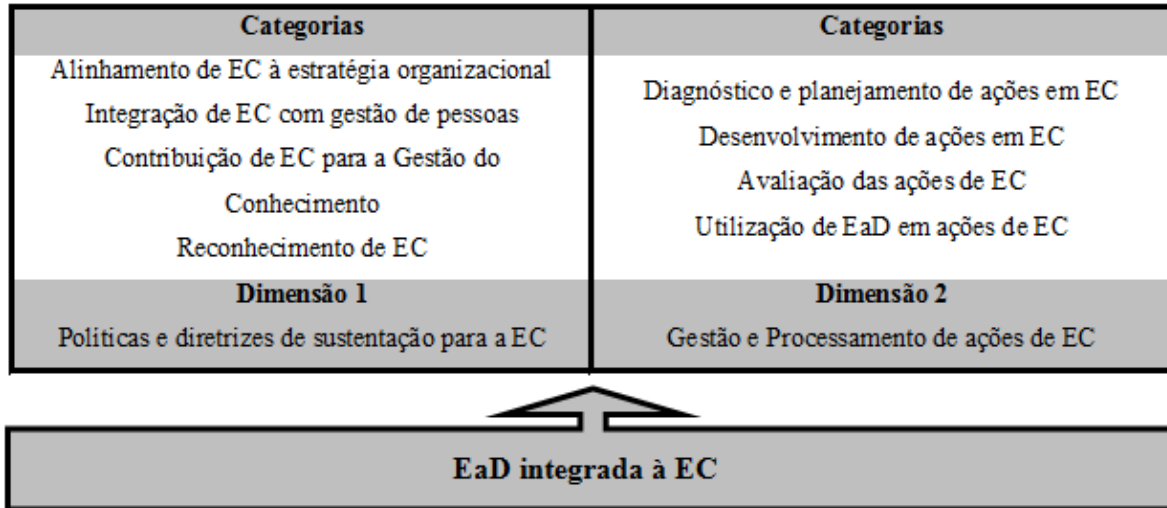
| Categorias | Categorias |
|---|---|
| Alinhamento de EC à estratégia organizacional<br>Integração de EC com gestão de pessoas<br>Contribuição de EC para a Gestão do Conhecimento<br>Reconhecimento de EC | Diagnóstico e planejamento de ações em EC<br>Desenvolvimento de ações em EC<br>Avaliação das ações de EC<br>Utilização de EaD em ações de EC |
| **Dimensão 1**<br>Políticas e diretrizes de sustentação para a EC | **Dimensão 2**<br>Gestão e Processamento de ações de EC |

EaD integrada à EC